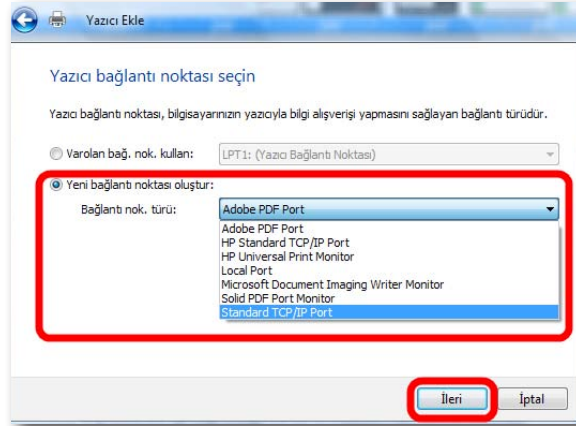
Yazıcı Ekle

Yazıcı bağlantı noktası seçin

Yazıcı bağlantı noktası, bilgisayarınızın yazıcıyla bilgi alışverişi yapmasını sağlayan bağlantı türüdür.

Varolan bağ. nok. kullan: LPT1: (Yazıcı Bağlantı Noktası)

Yeni bağlantı noktası oluştur:

Bağlantı nok. türü: Adobe PDF Port

Adobe PDF Port
HP Standard TCP/IP Port
HP Universal Print Monitor
Local Port
Microsoft Document Imaging Writer Monitor
Solid PDF Port Monitor
Standard TCP/IP Port

İleri İptal